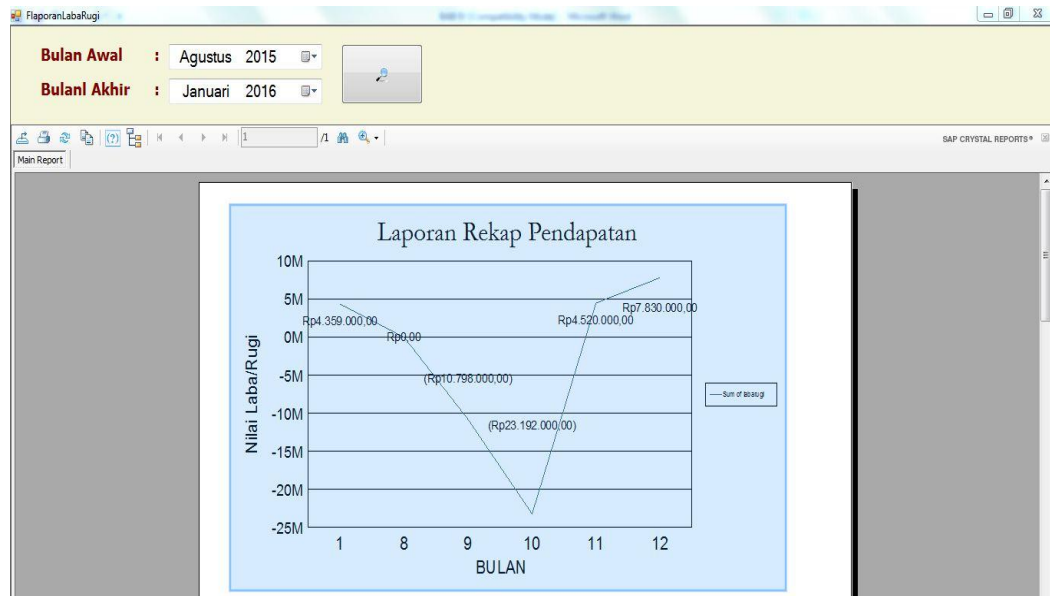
FlaporanLabaRugi

Bulan Awal : Agustus 2015

Bulanl Akhir : Januari 2016

1 /1

SAP CRYSTAL REPORTS®

Main Report

Laporan Rekap Pendapatan

Nilai Laba/Rugi

10M
5M
0M
-5M
-10M
-15M
-20M
-25M

Rp4.359.000,00
Rp0,00
(Rp10.796.000,00)
(Rp23.192.000,00)
Rp4.520.000,00
Rp7.830.000,00

Sum of labarugi

1 8 9 10 11 12

BULAN